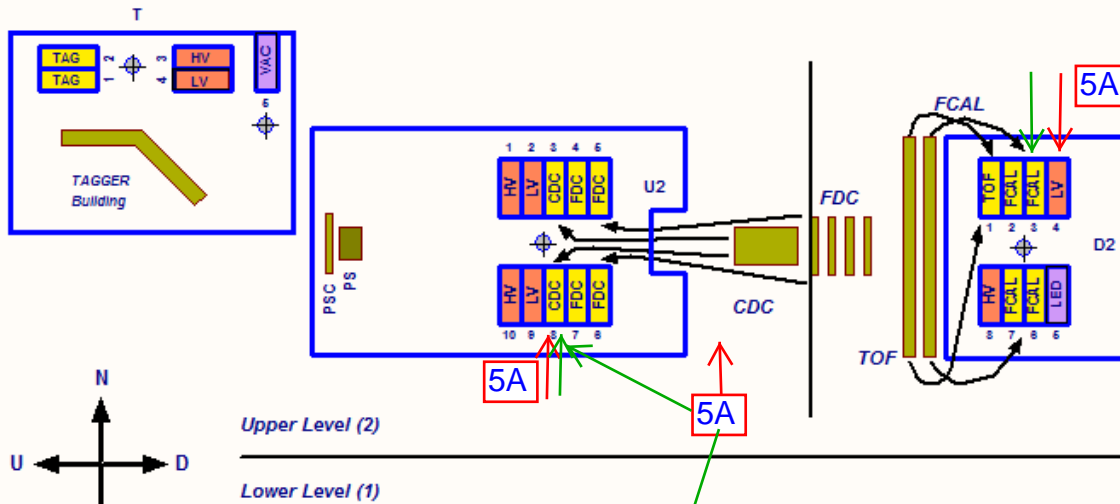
T

TAG
TAG
2
1
3
4
HV
LV
VAC
5

TAGGER
Building

1 2 3 4 5
HV LV CDC FDC FDC
U2

HV LV CDC FDC FDC
10 9 8 7 6

PSC
PS

FDC

CDC

5A

5A

FCAL

5A

TOF FCAL FCAL LV
1 2 3 4
D2

HV FCAL FCAL LED
8 7 6 5

TOF

N
U
D

Upper Level (2)

Lower Level (1)